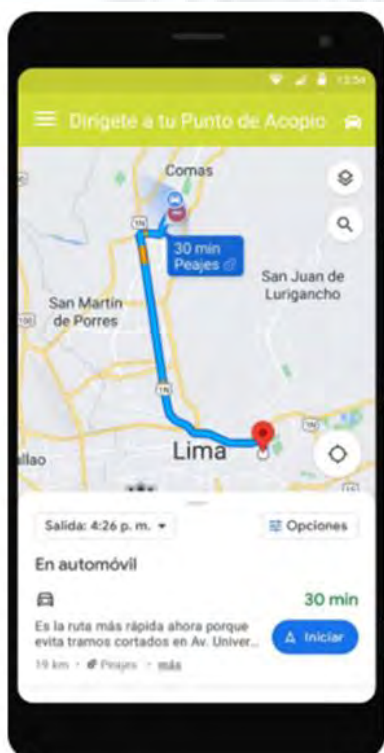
12:54

Dirígete a tu Punto de Acopio

Comas

30 min
Peajes

San Juan de Lurigancho

San Martin de Porres

Lima

allao

Salida: 4:26 p. m.

Opciones

En automóvil

30 min

Es la ruta más rápida ahora porque evita tramos cortados en Av. Univer...

Iniciar

19 km · Peajes · más